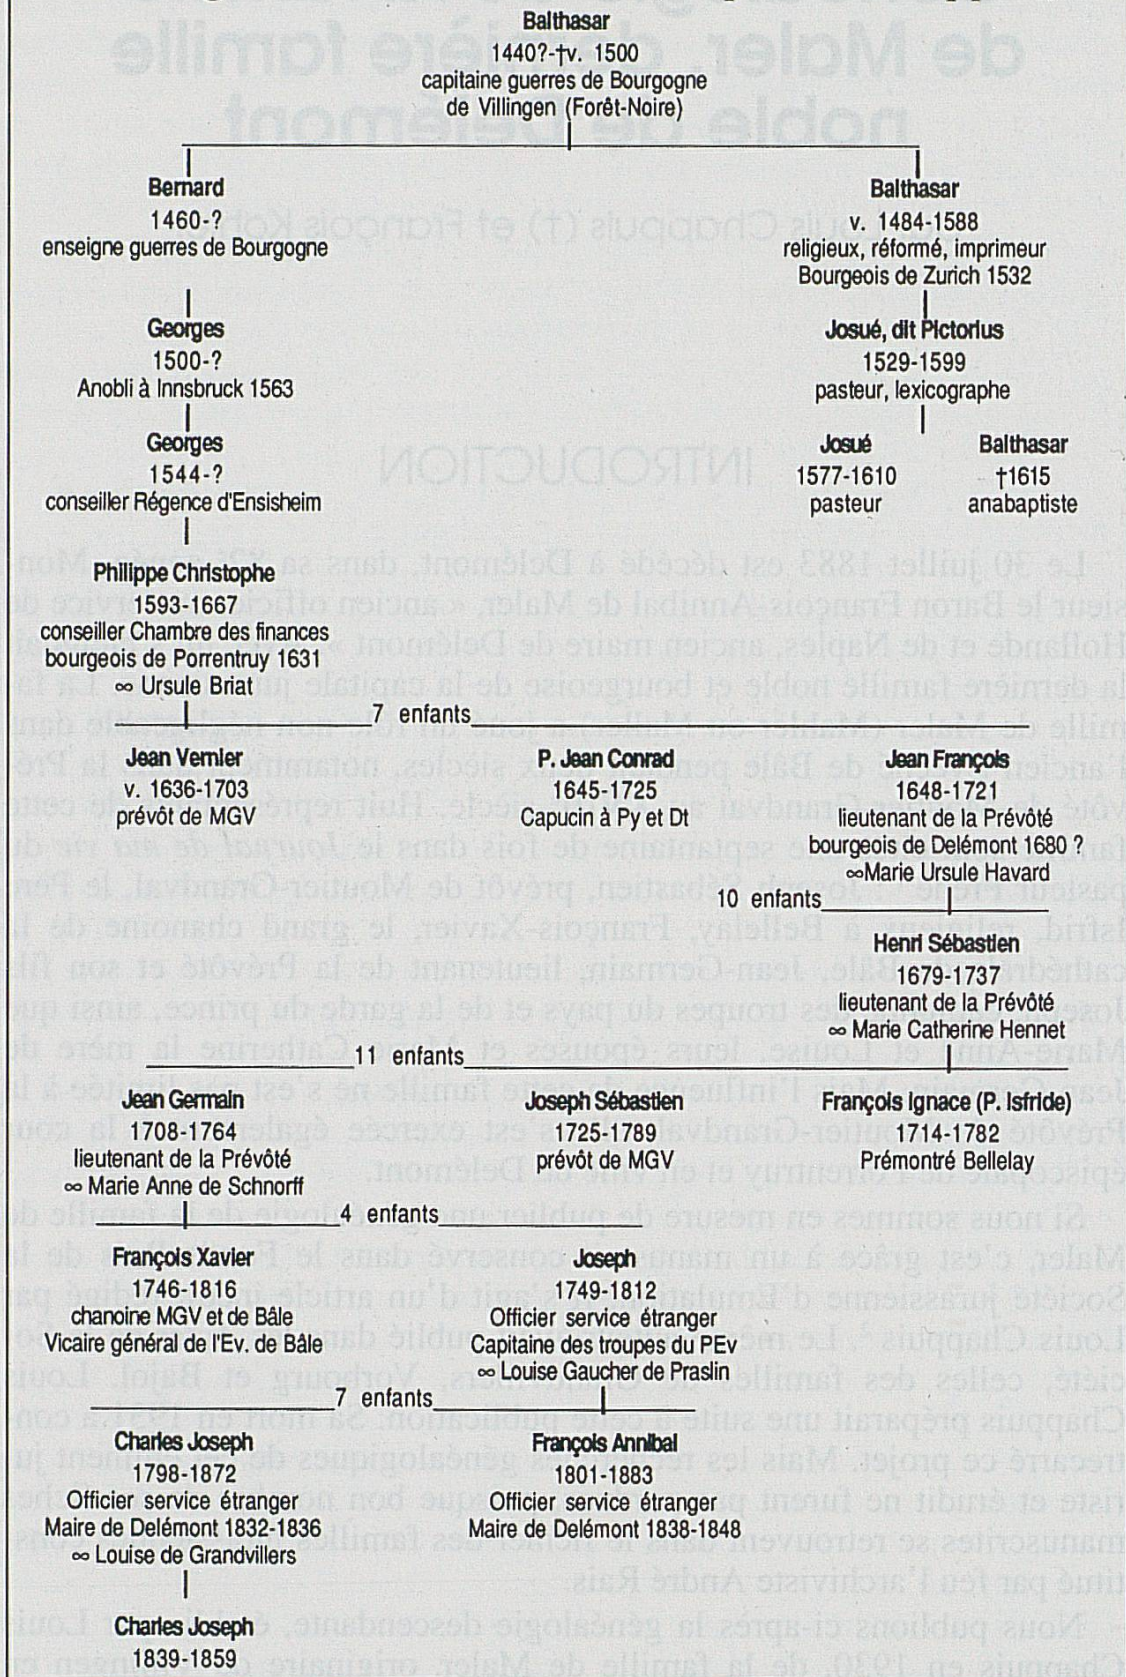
Balthasar
1440?-†v. 1500
capitaine guerres de Bourgogne
de Villingen (Forêt-Noire)

Bernard
1460-?
enseigne guerres de Bourgogne

Balthasar
v. 1484-1588
religieux, réformé, imprimeur
Bourgeois de Zurich 1532

Georges
1500-?
Anobli à Innsbruck 1563

Josué, dit Pictorius
1529-1599
pasteur, lexicographe

Georges
1544-?
conseiller Régence d'Ensisheim

Josué
1577-1610
pasteur

Balthasar
†1615
anabaptiste

Philippe Christophe
1593-1667
conseiller Chambre des finances
bourgeois de Porrentruy 1631
∞ Ursule Briat

7 enfants

Jean Vernier
v. 1636-1703
prévôt de MGV

P. Jean Conrad
1645-1725
Capucin à Py et Dt

Jean François
1648-1721
lieutenant de la Prévôté
bourgeois de Delémont 1680 ?
∞Marie Ursule Havard

10 enfants

Henri Sébastien
1679-1737
lieutenant de la Prévôté
∞ Marie Catherine Hennet

11 enfants

Jean Germain
1708-1764
lieutenant de la Prévôté
∞ Marie Anne de Schnorff

Joseph Sébastien
1725-1789
prévôt de MGV

François Ignace (P. Isfride)
1714-1782
Prémontré Bellelay

4 enfants

François Xavier
1746-1816
chanoine MGV et de Bâle
Vicaire général de l'Ev. de Bâle

Joseph
1749-1812
Officier service étranger
Capitaine des troupes du PEv
∞ Louise Gaucher de Praslin

7 enfants

Charles Joseph
1798-1872
Officier service étranger
Maire de Delémont 1832-1836
∞ Louise de Grandvillers

François Annibal
1801-1883
Officier service étranger
Maire de Delémont 1838-1848

Charles Joseph
1839-1859